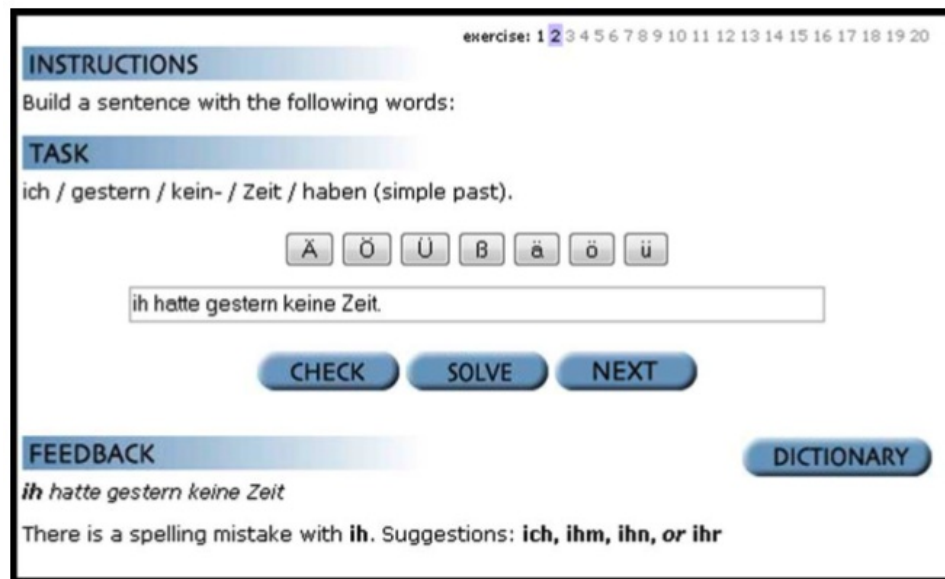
exercise: 1 2 3 4 5 6 7 8 9 10 11 12 13 14 15 16 17 18 19 20

INSTRUCTIONS

Build a sentence with the following words:

TASK

ich / gestern / kein- / Zeit / haben (simple past).

Ä Ö Ü ß ä ö ü

ih hatte gestern keine Zeit.

CHECK SOLVE NEXT

FEEDBACK

DICTIONARY

ih hatte gestern keine Zeit

There is a spelling mistake with ih. Suggestions: ich, ihm, ihn, or ihr